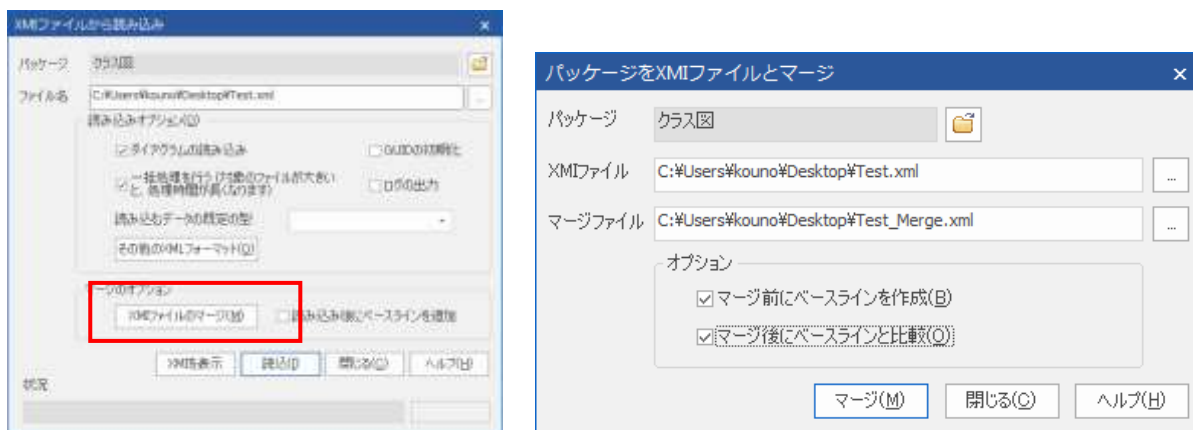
XMIファイルから読み込み

パッケージ　クラス図

ファイル名　C:¥Users¥kouno¥Desktop¥Test.xml

読み込みオプション(O)

ダイアグラムの読み込み

GUIDの初期化

一括処理を行う (対象のファイルが大きいと、処理時間が長くなります)

ログの出力

読み込むデータの既定の型

その他のXMLフォーマット(Q)

ージのオプション

XMIファイルのマージ(M)

読み込み後にベースラインを追加

XMI読表示　読込(I)　閉じる(C)　ヘルプ(H)

状況

パッケージをXMIファイルとマージ

パッケージ　クラス図

XMIファイル　C:¥Users¥kouno¥Desktop¥Test.xml

マージファイル　C:¥Users¥kouno¥Desktop¥Test_Merge.xml

オプション

マージ前にベースラインを作成(B)

マージ後にベースラインと比較(O)

マージ(M)　閉じる(C)　ヘルプ(H)